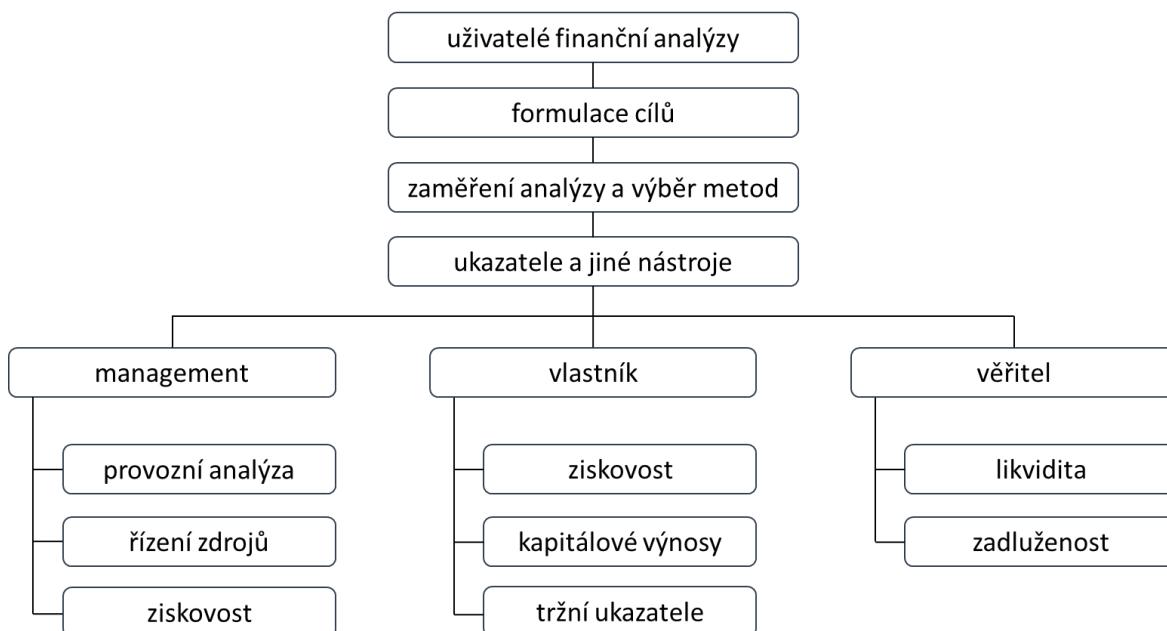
uživatelé finanční analýzy

formulace cílů

zaměření analýzy a výběr metod

ukazatele a jiné nástroje

management

provozní analýza

řízení zdrojů

ziskovost

vlastník

ziskovost

kapitálové výnosy

tržní ukazatele

věřitel

likvidita

zadluženost